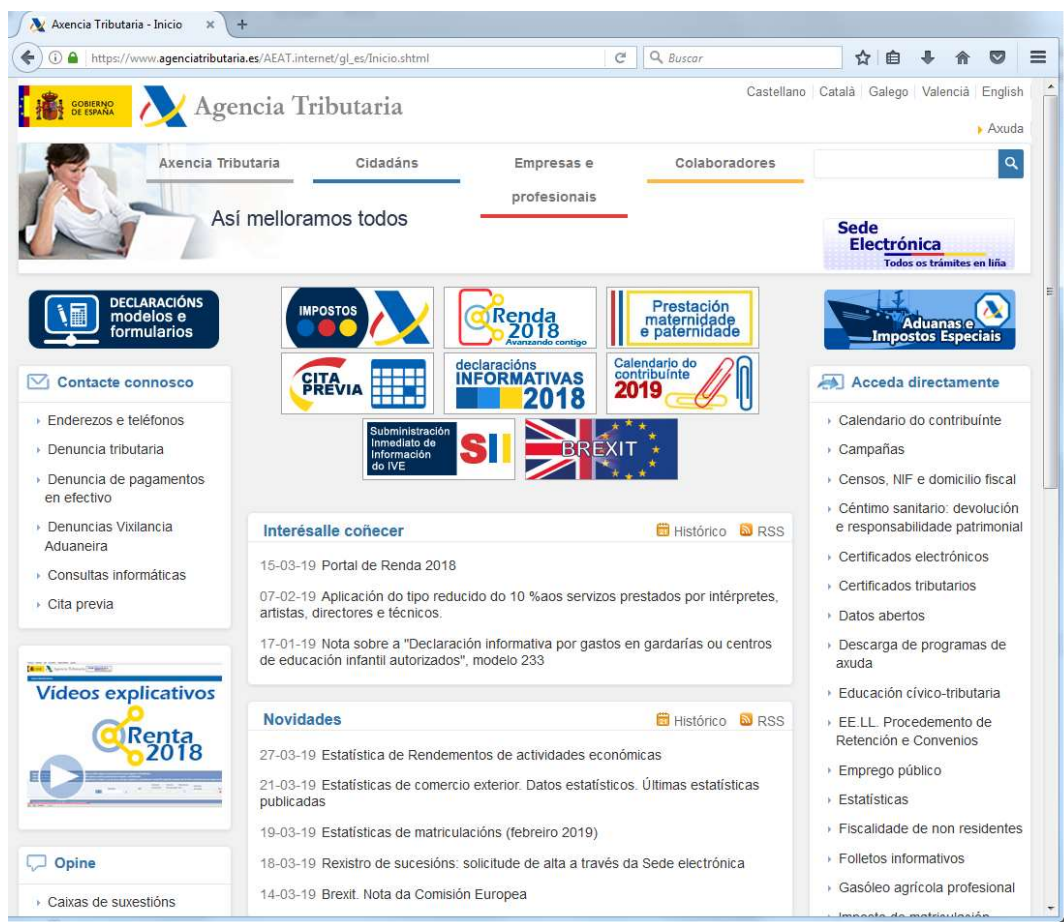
Axencia Tributaria - Inicio ×  +

https://www.agenciatributaria.es/AEAT.internet/gl_es/Inicio.shtml

Buscar

GOBIERNO DE ESPAÑA

Agencia Tributaria

Castellano | Català | Galego | Valencià | English

Axuda

Axencia Tributaria   Cidadáns   Empresas e profesionais   Colaboradores

Así melloramos todos

Sede Electrónica
Todos os trámites en liña

DECLARACIÓNS modelos e formularios

IMPOSTOS

Renda 2018
Avanzando contigo

Prestación maternidade e paternidade

CITA PREVIA

declaracións INFORMATIVAS 2018

Calendario do contribuínte 2019

Aduanas e Impostos Especiais

Subministración Inmediato de Información do IVE

SII

BREXIT

Contacte connosco

Enderezos e teléfonos

Denuncia tributaria

Denuncia de pagamentos en efectivo

Denuncias Vixilancia Aduaneira

Consultas informáticas

Cita previa

Interésalle coñecer

Histórico   RSS

15-03-19 Portal de Renda 2018

07-02-19 Aplicación do tipo reducido do 10 %aos servizos prestados por intérpretes, artistas, directores e técnicos.

17-01-19 Nota sobre a "Declaración informativa por gastos en gardarías ou centros de educación infantil autorizados", modelo 233

Vídeos explicativos

Renta 2018

Novidades

Histórico   RSS

27-03-19 Estatística de Rendementos de actividades económicas

21-03-19 Estatísticas de comercio exterior. Datos estatísticos. Últimas estatísticas publicadas

19-03-19 Estatísticas de matriculacións (febreiro 2019)

18-03-19 Rexistro de sucesións: solicitude de alta a través da Sede electrónica

14-03-19 Brexit. Nota da Comisión Europea

Opine

Caixas de suxestións

Acceda directamente

Calendario do contribuínte

Campañas

Censos, NIF e domicilio fiscal

Céntimo sanitario: devolución e responsabilidade patrimonial

Certificados electrónicos

Certificados tributarios

Datos abertos

Descarga de programas de axuda

Educación cívico-tributaria

EE.LL. Procedemento de Retención e Convenios

Emprego público

Estatísticas

Fiscalidade de non residentes

Folletos informativos

Gasóleo agrícola profesional

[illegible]